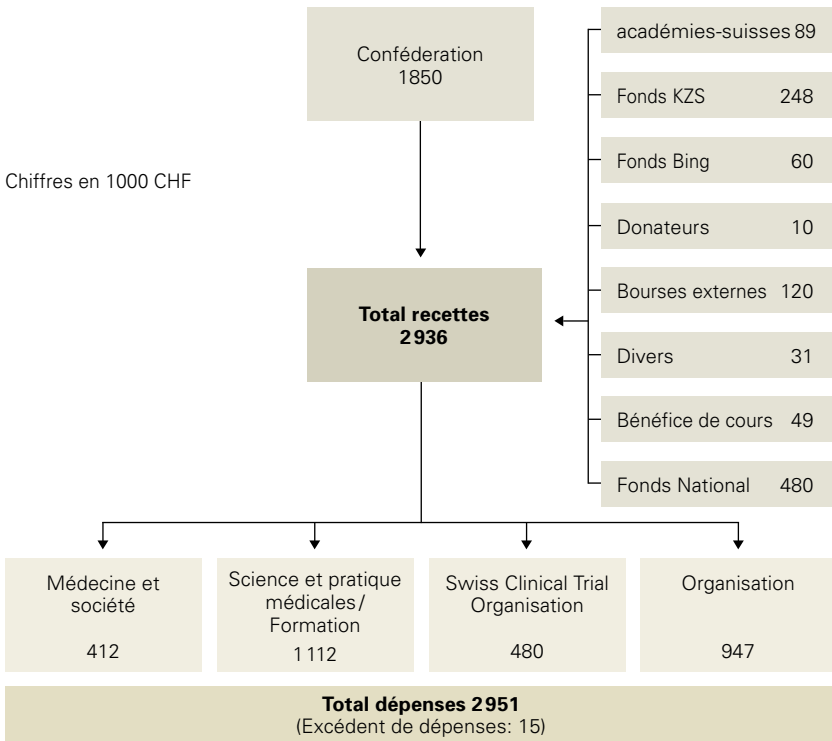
Confédération
1850

Chiffres en 1000 CHF

académies-suisses 89

Fonds KZS 248

Fonds Bing 60

Donateurs 10

Bourses externes 120

Divers 31

Bénéfice de cours 49

Fonds National 480

**Total recettes 2 936**

Médecine et société
412

Science et pratique médicales / Formation
1 112

Swiss Clinical Trial Organisation
480

Organisation
947

**Total dépenses 2 951**
(Excédent de dépenses: 15)